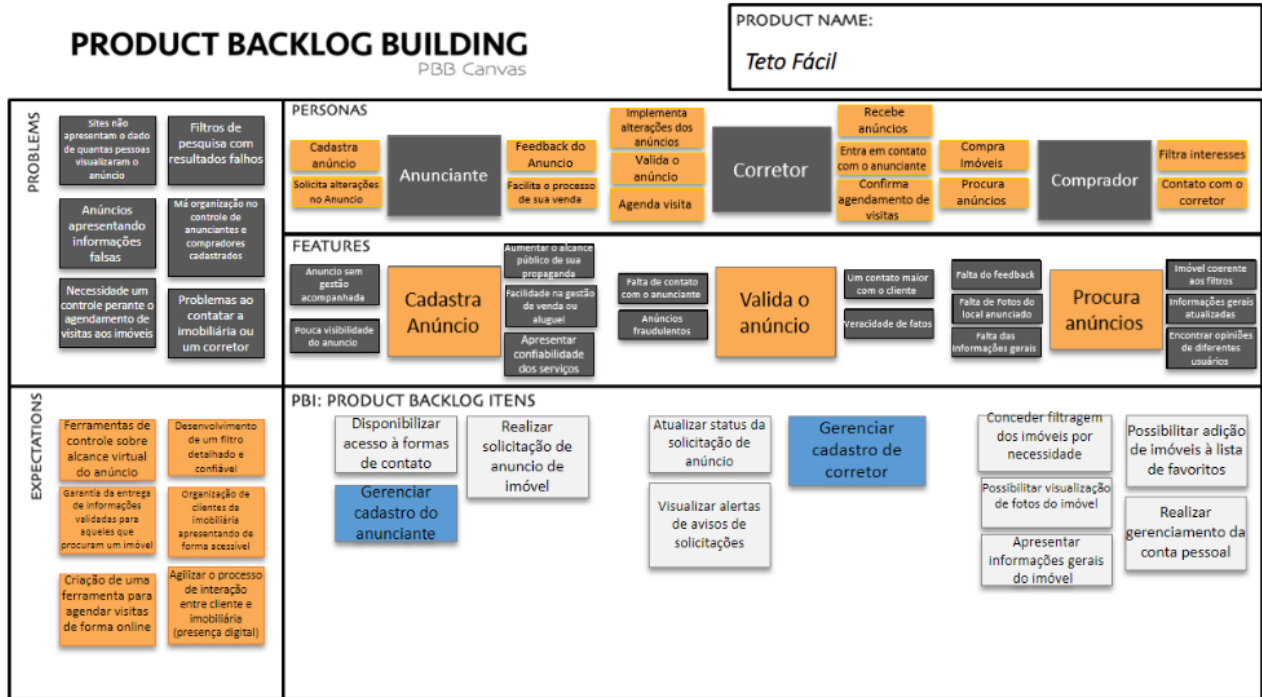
PRODUCT BACKLOG BUILDING
PBB Canvas

PRODUCT NAME:
Teto Fácil

PROBLEMS

Sites não apresentam o dado de quantas pessoas visualizaram o anúncio

Filtros de pesquisa com resultados falhos

Anúncios apresentando informações falsas

Má organização no controle de anunciantes e compradores cadastrados

Necessidade um controle perante o agendamento de visitas aos imóveis

Problemas ao contatar a imobiliária ou um corretor

PERSONAS

Cadastra anúncio

Solicita alterações no Anuncio

Anunciante

Feedback do Anuncio

Facilita o processo de sua venda

Implementa alterações dos anúncios

Valida o anúncio

Agenda visita

Corretor

Recebe anúncios

Entra em contato com o anunciante

Confirma agendamento de visitas

Compra imóveis

Procura anúncios

Comprador

Filtra interesses

Contato com o corretor

FEATURES

Anuncio sem gestão acompanhada

Pouca visibilidade do anuncio

Cadastra Anúncio

Aumentar o alcance público de sua propaganda

Facilidade na gestão de venda ou aluguel

Apresentar confiabilidade dos serviços

Falta de contato com o anunciante

Anúncios fraudulentos

Valida o anúncio

Um contato maior com o cliente

Veracidade de fatos

Falta do feedback

Falta de Fotos do local anunciado

Falta das informações gerais

Procura anúncios

Imóvel coerente aos filtros

Informações gerais atualizadas

Encontrar opiniões de diferentes usuários

EXPECTATIONS

Ferramentas de controle sobre alcance virtual do anúncio

Desenvolvimento de um filtro detalhado e confiável

Garantia da entrega de informações validadas para aqueles que procuram um imóvel

Organização de clientes da imobiliária apresentando de forma acessível

Criação de uma ferramenta para agendar visitas de forma online

Agilizar o processo de interação entre cliente e imobiliária (presença digital)

PBI: PRODUCT BACKLOG ITENS

Disponibilizar acesso à formas de contato

Realizar solicitação de anuncio de imóvel

Gerenciar cadastro do anunciante

Atualizar status da solicitação de anúncio

Visualizar alertas de avisos de solicitações

Gerenciar cadastro de corretor

Conceder filtragem dos imóveis por necessidade

Possibilitar visualização de fotos do imóvel

Apresentar informações gerais do imóvel

Possibilitar adição de imóveis à lista de favoritos

Realizar gerenciamento da conta pessoal